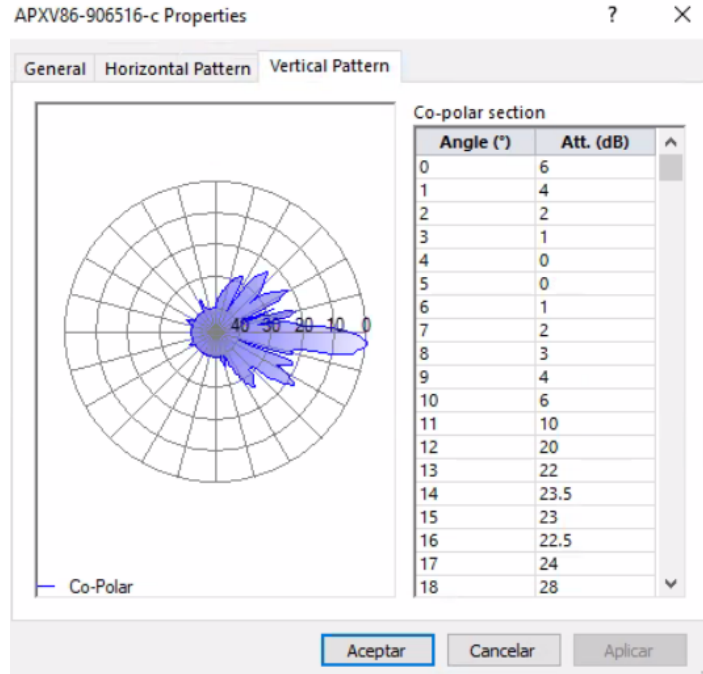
APXV86-906516-c Properties

?

×

General

Horizontal Pattern

Vertical Pattern

40 30 20 10 0

Co-Polar

Co-polar section

| Angle (°) | Att. (dB) |
|---|---|
| 0 | 6 |
| 1 | 4 |
| 2 | 2 |
| 3 | 1 |
| 4 | 0 |
| 5 | 0 |
| 6 | 1 |
| 7 | 2 |
| 8 | 3 |
| 9 | 4 |
| 10 | 6 |
| 11 | 10 |
| 12 | 20 |
| 13 | 22 |
| 14 | 23.5 |
| 15 | 23 |
| 16 | 22.5 |
| 17 | 24 |
| 18 | 28 |

Aceptar

Cancelar

Aplicar